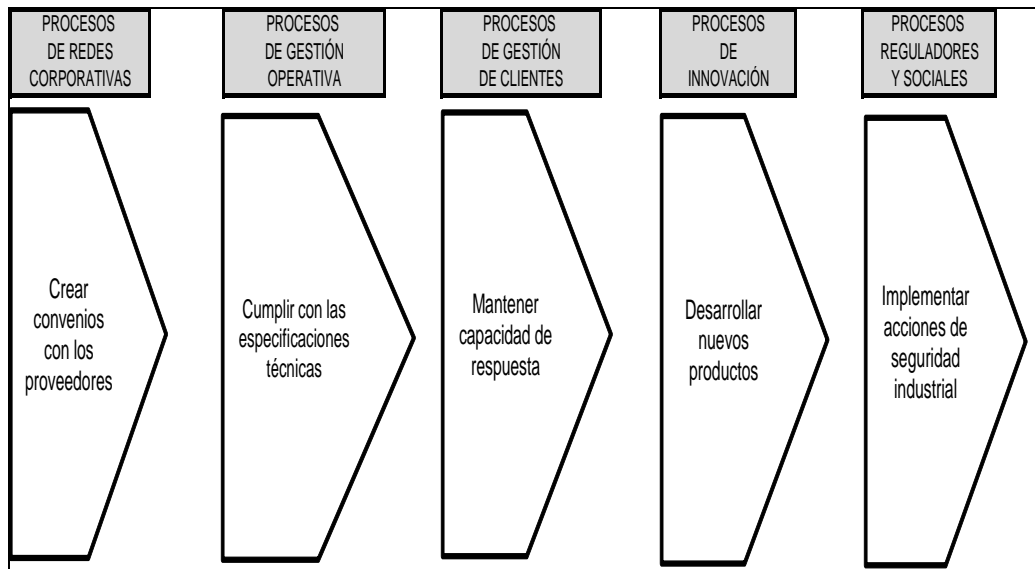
PROCESOS DE REDES CORPORATIVAS

Crear convenios con los proveedores

PROCESOS DE GESTIÓN OPERATIVA

Cumplir con las especificaciones técnicas

PROCESOS DE GESTIÓN DE CLIENTES

Mantener capacidad de respuesta

PROCESOS DE INNOVACIÓN

Desarrollar nuevos productos

PROCESOS REGULADORES Y SOCIALES

Implementar acciones de seguridad industrial